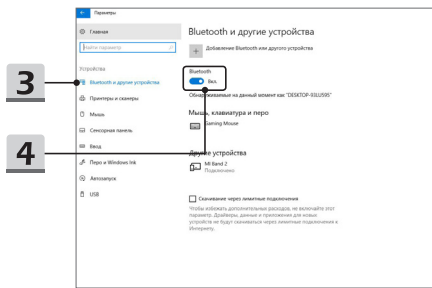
← Параметры

Главная

Найти параметр

Устройства

3

Bluetooth и другие устройства

Принтеры и сканеры

Мышь

Сенсорная панель

4

Ввод

Перо и Windows Ink

Автозапуск

USB

Bluetooth и другие устройства

+ Добавление Bluetooth или другого устройства

Bluetooth

Вкл.

Обнаруживаемо на данный момент как "DESKTOP-93LU595"

Мышь, клавиатура и перо

Gaming Mouse

Другие устройства

Mi Band 2
Подключено

Скачивание через лимитные подключения

Чтобы избежать дополнительных расходов, не включайте этот параметр. Драйверы, данные и приложения для новых устройств не будут скачиваться через лимитные подключения к Интернету.